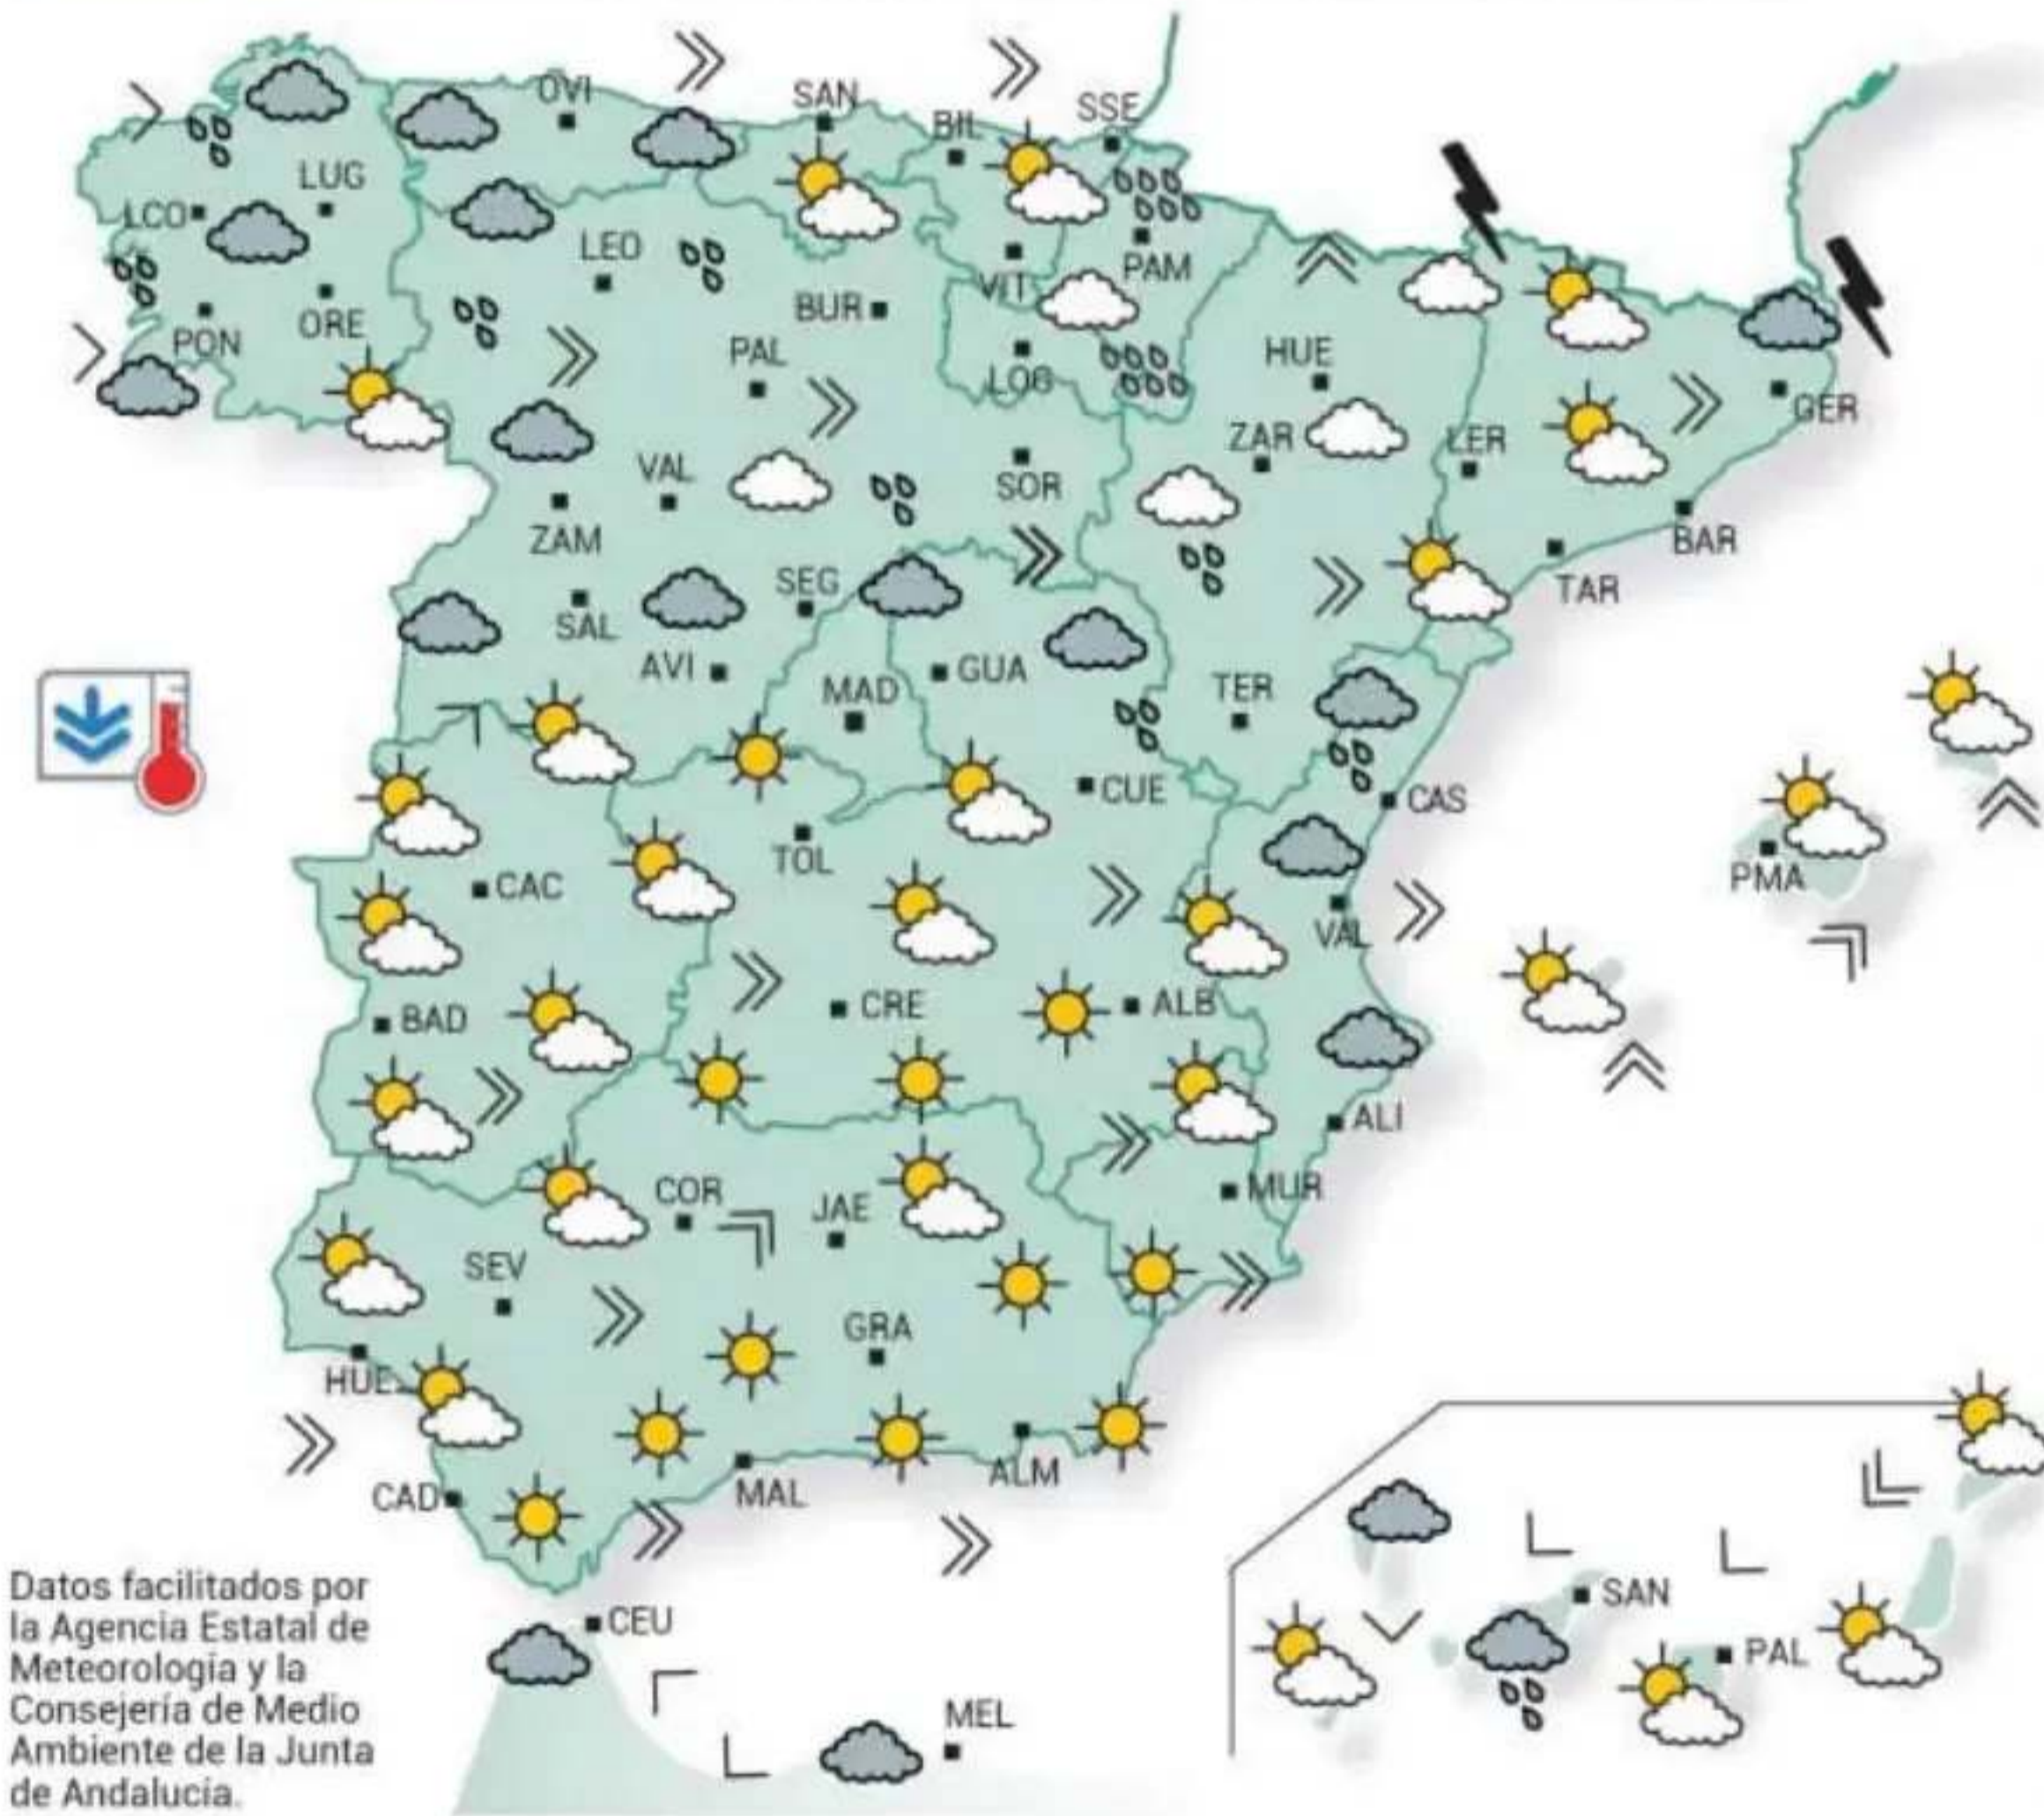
OVI
SAN
SSE
BIL
LUG
LCO
LEO
PAM
VIT
BUR
PON
ORE
PAL
HUE
LOG
ZAR
LER
GER
VAL
SOR
ZAM
BAR
TAR
SEG
SAL
AVI
GUA
MAD
TER
CUE
CAS
TOL
PMA
CAC
VAL
CRE
ALB
BAD
ALI
MUR
COR
JAE
SEV
GRA
HUE
ALM
MAL
CAD
CEU
MEL
SAN
PAL

Datos facilitados por la Agencia Estatal de Meteorología y la Consejería de Medio Ambiente de la Junta de Andalucía.